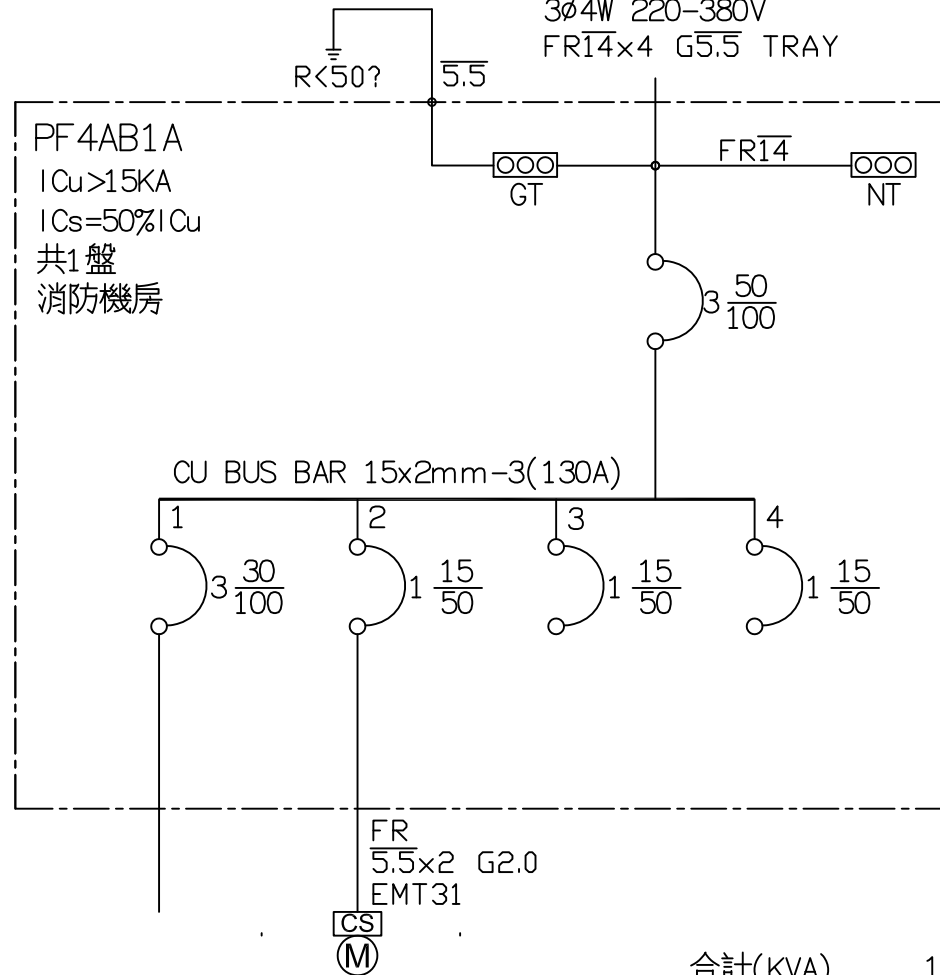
3ø4W 220-380V
FR$\overline{14}$x4 G$\overline{5.5}$ TRAY

R<50?
$\overline{5.5}$

PF4AB1A
ICu>15KA
ICs=50%ICu
共1盤
消防機房

GT
FR$\overline{14}$
NT

3 $\frac{50}{100}$

CU BUS BAR 15x2mm-3(130A)

1
3 $\frac{30}{100}$
2
1 $\frac{15}{50}$
3
1 $\frac{15}{50}$
4
1 $\frac{15}{50}$

FR
$\overline{5.5}$x2 G2.0
EMT31
CS
M

合計(KVA) 1